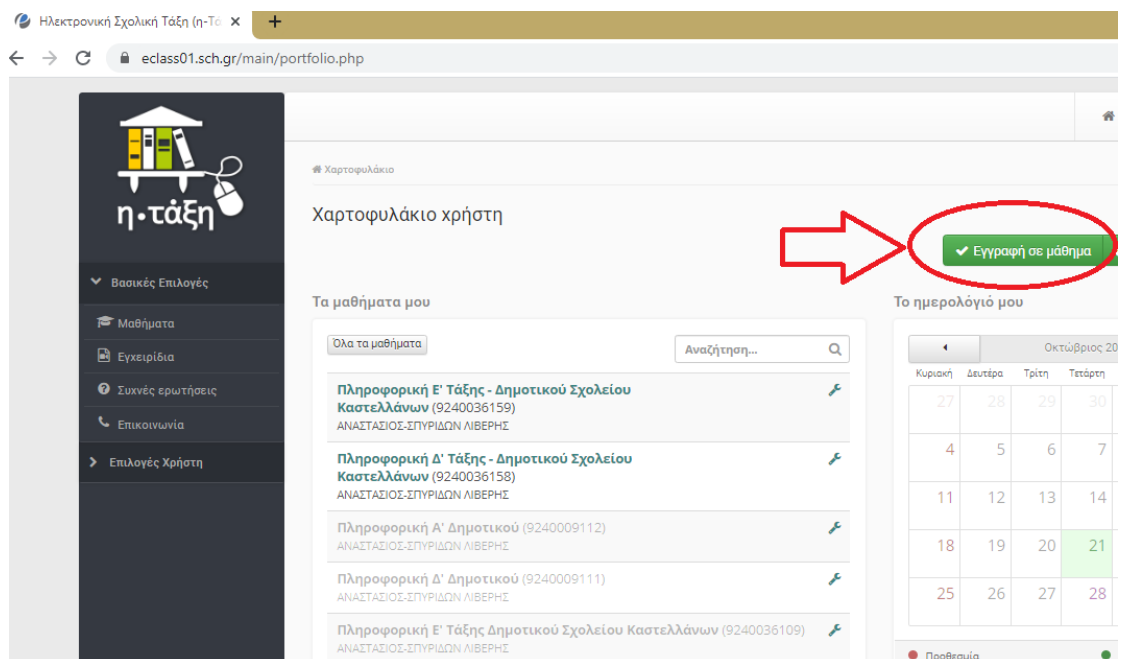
Ηλεκτρονική Σχολική Τάξη (η-Τά ×

eclass01.sch.gr/main/portfolio.php

η·τάξη

Βασικές Επιλογές

Μαθήματα

Εγχειρίδια

Συχνές ερωτήσεις

Επικοινωνία

Επιλογές Χρήστη

Χαρτοφυλάκιο

Χαρτοφυλάκιο χρήστη

Εγγραφή σε μάθημα

Τα μαθήματα μου

Όλα τα μαθήματα

Αναζήτηση...

Πληροφορική Ε' Τάξης - Δημοτικού Σχολείου Καστελλάνων (9240036159)
ΑΝΑΣΤΑΣΙΟΣ-ΣΠΥΡΙΔΩΝ ΛΙΒΕΡΗΣ

Πληροφορική Δ' Τάξης - Δημοτικού Σχολείου Καστελλάνων (9240036158)
ΑΝΑΣΤΑΣΙΟΣ-ΣΠΥΡΙΔΩΝ ΛΙΒΕΡΗΣ

Πληροφορική Α' Δημοτικού (9240009112)
ΑΝΑΣΤΑΣΙΟΣ-ΣΠΥΡΙΔΩΝ ΛΙΒΕΡΗΣ

Πληροφορική Δ' Δημοτικού (9240009111)
ΑΝΑΣΤΑΣΙΟΣ-ΣΠΥΡΙΔΩΝ ΛΙΒΕΡΗΣ

Πληροφορική Ε' Τάξης Δημοτικού Σχολείου Καστελλάνων (9240036109)
ΑΝΑΣΤΑΣΙΟΣ-ΣΠΥΡΙΔΩΝ ΛΙΒΕΡΗΣ

Το ημερολόγιό μου

Οκτώβριος 20

| Κυριακή | Δευτέρα | Τρίτη | Τετάρτη |
|---|---|---|---|
| 27 | 28 | 29 | 30 |
| 4 | 5 | 6 | 7 |
| 11 | 12 | 13 | 14 |
| 18 | 19 | 20 | 21 |
| 25 | 26 | 27 | 28 |

Προθεσμία